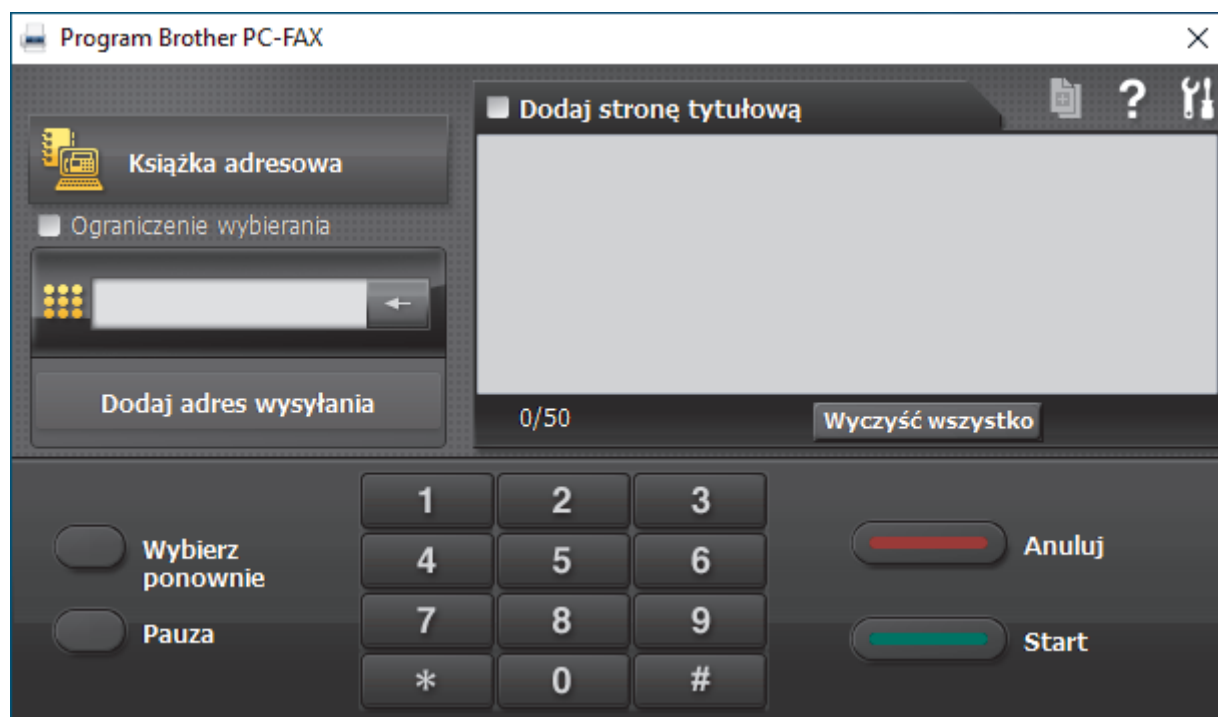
Program Brother PC-FAX

Książka adresowa

Ograniczenie wybierania

Dodaj adres wysyłania

Dodaj stronę tytułową

?

0/50

Wyczyść wszystko

| 1 | 2 | 3 |
|---|---|---|
| 4 | 5 | 6 |
| 7 | 8 | 9 |
| * | 0 | # |

Wybierz ponownie

Pauza

Anuluj

Start